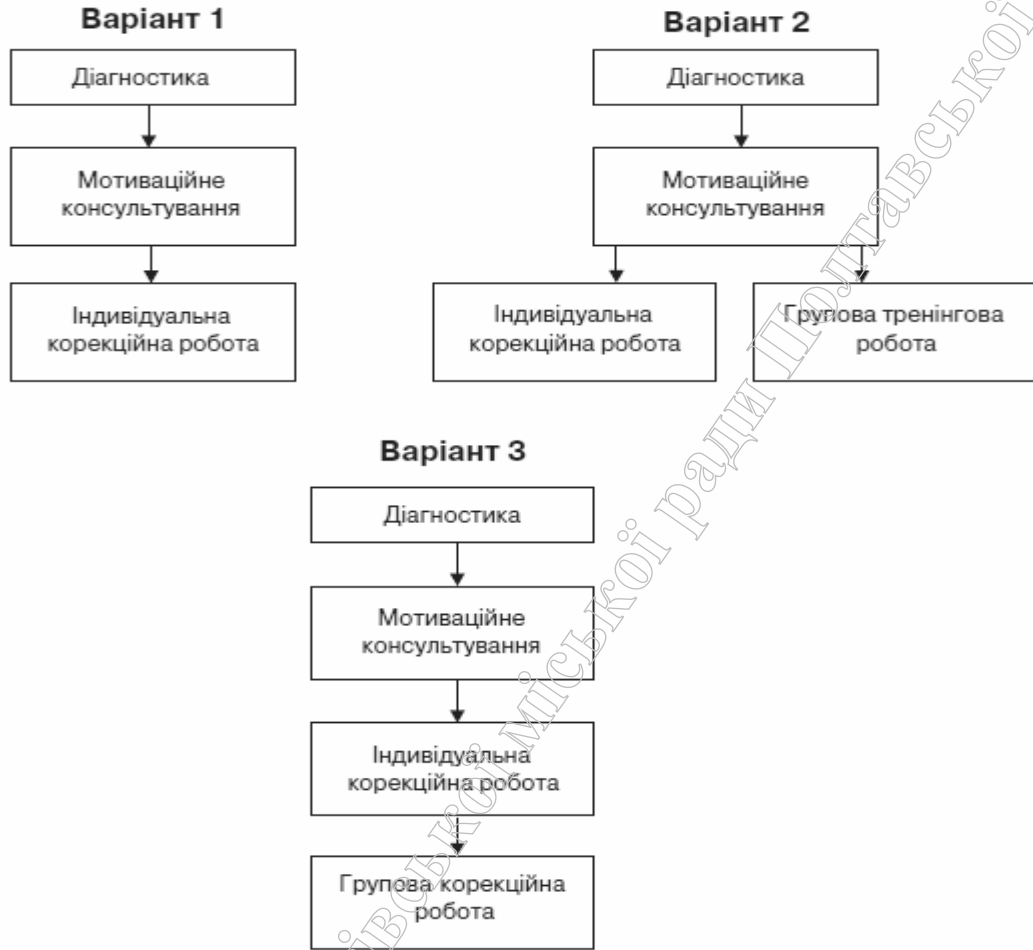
Варіант 1

Діагностика

Мотиваційне консультування

Індивідуальна корекційна робота

Варіант 2

Діагностика

Мотиваційне консультування

Індивідуальна корекційна робота

Групова тренінгова робота

Варіант 3

Діагностика

Мотиваційне консультування

Індивідуальна корекційна робота

Групова корекційна робота

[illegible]вської міської ради Полтавської